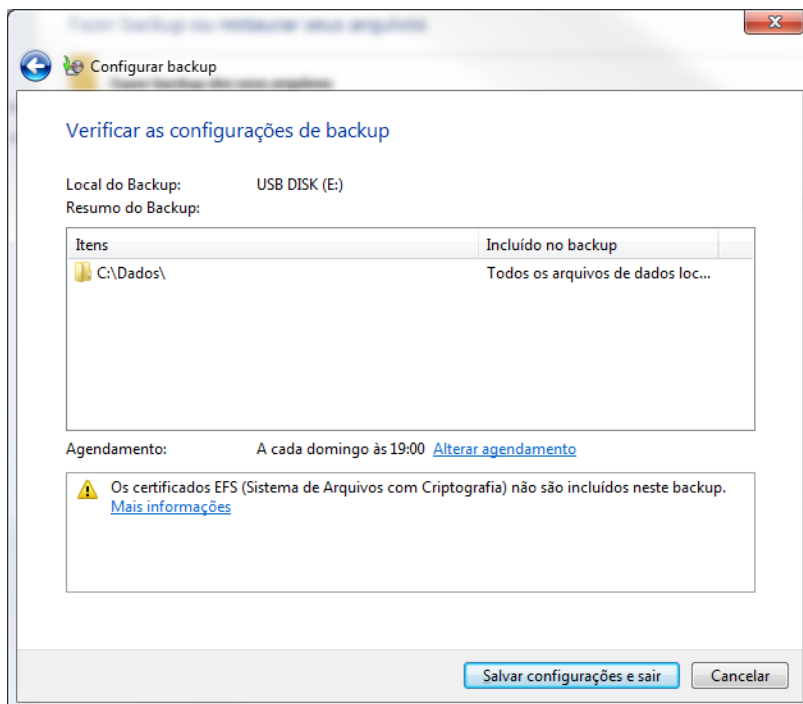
Configurar backup

Verificar as configurações de backup

Local do Backup: USB DISK (E:)
Resumo do Backup:

| Itens | Incluído no backup |
|---|---|
| C:\Dados\ | Todos os arquivos de dados loc... |

Agendamento: A cada domingo às 19:00 Alterar agendamento

Os certificados EFS (Sistema de Arquivos com Criptografia) não são incluídos neste backup.
Mais informações

Salvar configurações e sair
Cancelar